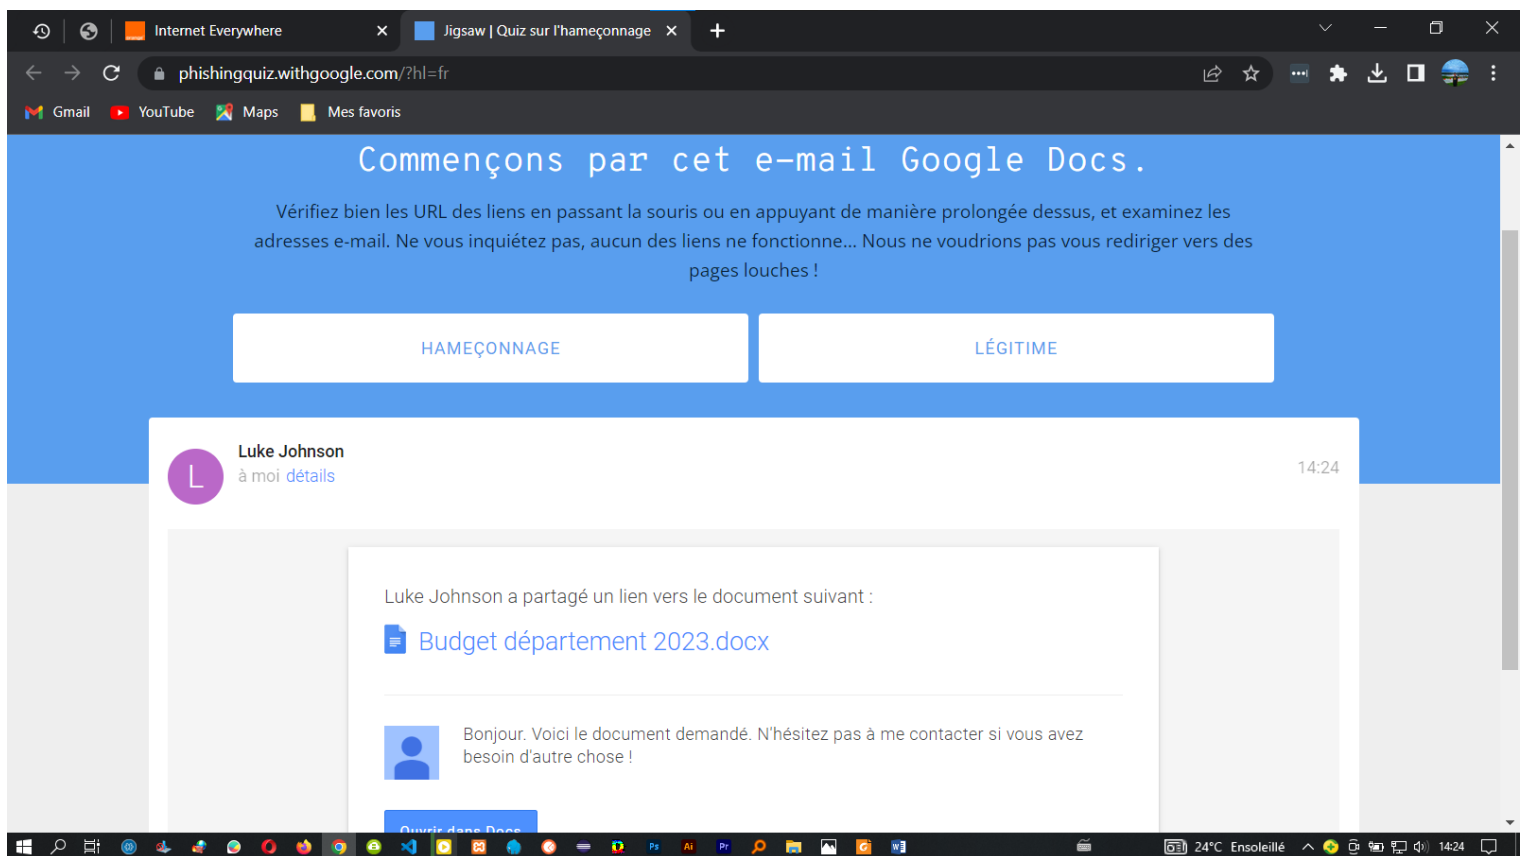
Internet Everywhere
Jigsaw | Quiz sur l'hameçonnage
phishingquiz.withgoogle.com/?hl=fr
Gmail YouTube Maps Mes favoris

Commençons par cet e-mail Google Docs.

Vérifiez bien les URL des liens en passant la souris ou en appuyant de manière prolongée dessus, et examinez les adresses e-mail. Ne vous inquiétez pas, aucun des liens ne fonctionne... Nous ne voudrions pas vous rediriger vers des pages louches !

HAMEÇONNAGE
LÉGITIME

L
Luke Johnson
à moi détails
14:24

Luke Johnson a partagé un lien vers le document suivant :
Budget département 2023.docx

Bonjour. Voici le document demandé. N'hésitez pas à me contacter si vous avez besoin d'autre chose !

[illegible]

24°C Ensoleillé 14:24